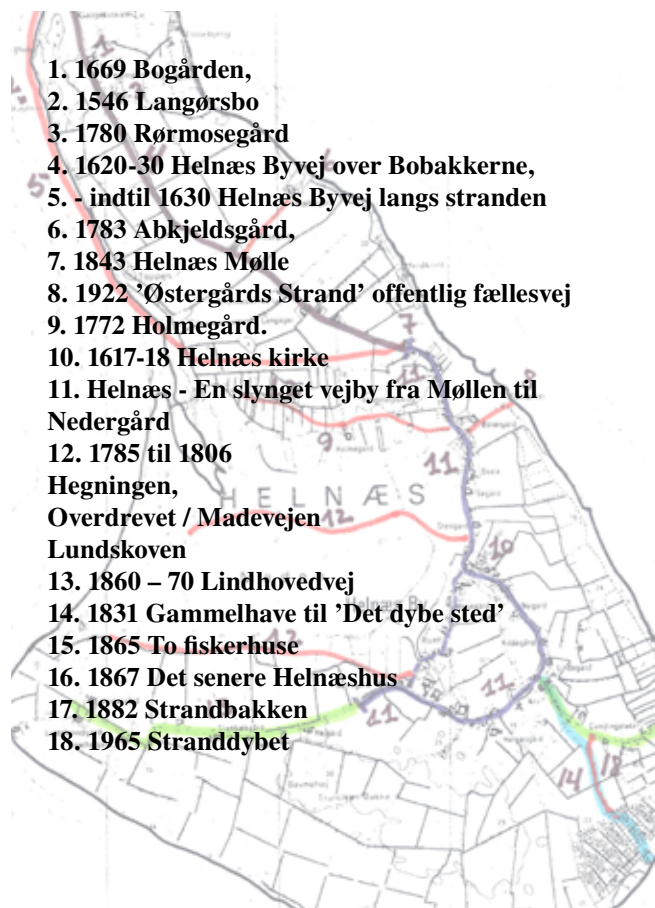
1. 1669 Bogården,
2. 1546 Langørsbo
3. 1780 Rørmosegård
4. 1620-30 Helnæs Byvej over Bobakkerne,
5. - indtil 1630 Helnæs Byvej langs stranden
6. 1783 Abkjeldsgård,
7. 1843 Helnæs Mølle
8. 1922 'Østergårds Strand' offentlig fællesvej
9. 1772 Holmegård.
10. 1617-18 Helnæs kirke
11. Helnæs - En slynget vejby fra Møllen til Nedergård
12. 1785 til 1806
Hegningen,
Overdrevet / Madevejen
Lundskoven
13. 1860 – 70 Lindhovedvej
14. 1831 Gammelhave til 'Det dybe sted'
15. 1865 To fiskerhuse
16. 1867 Det senere Helnæshus
17. 1882 Strandbakken
18. 1965 Stranddybet

5
7
9
11
HELNÆS
10
11
11
14
12